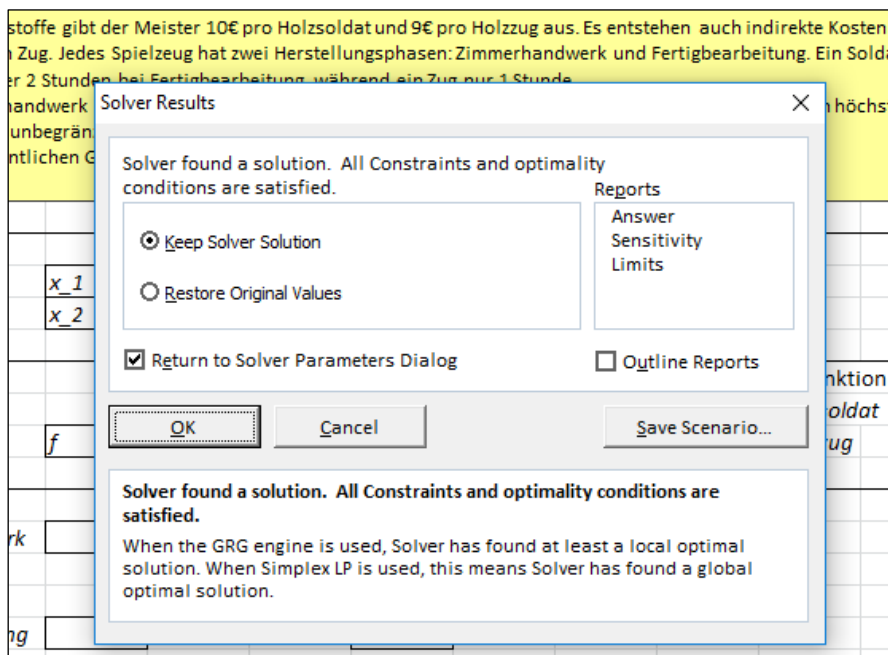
stoffe gibt der Meister 10€ pro Holzsoldat und 9€ pro Holzzug aus. Es entstehen auch indirekte Kosten
n Zug. Jedes Spielzeug hat zwei Herstellungsphasen: Zimmerhandwerk und Fertigbearbeitung. Ein Solda
er 2 Stunden bei Fertigbearbeitung, während ein Zug nur 1 Stunde
handwerk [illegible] höchst
unbegrän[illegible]
ntlichen G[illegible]

x_1
x_2

f

rk

ng

nktion
oldat
ug

Solver Results

Solver found a solution. All Constraints and optimality conditions are satisfied.

Reports
Answer
Sensitivity
Limits

Keep Solver Solution

Restore Original Values

Return to Solver Parameters Dialog

Outline Reports

OK

Cancel

Save Scenario...

Solver found a solution. All Constraints and optimality conditions are satisfied.

When the GRG engine is used, Solver has found at least a local optimal solution. When Simplex LP is used, this means Solver has found a global optimal solution.